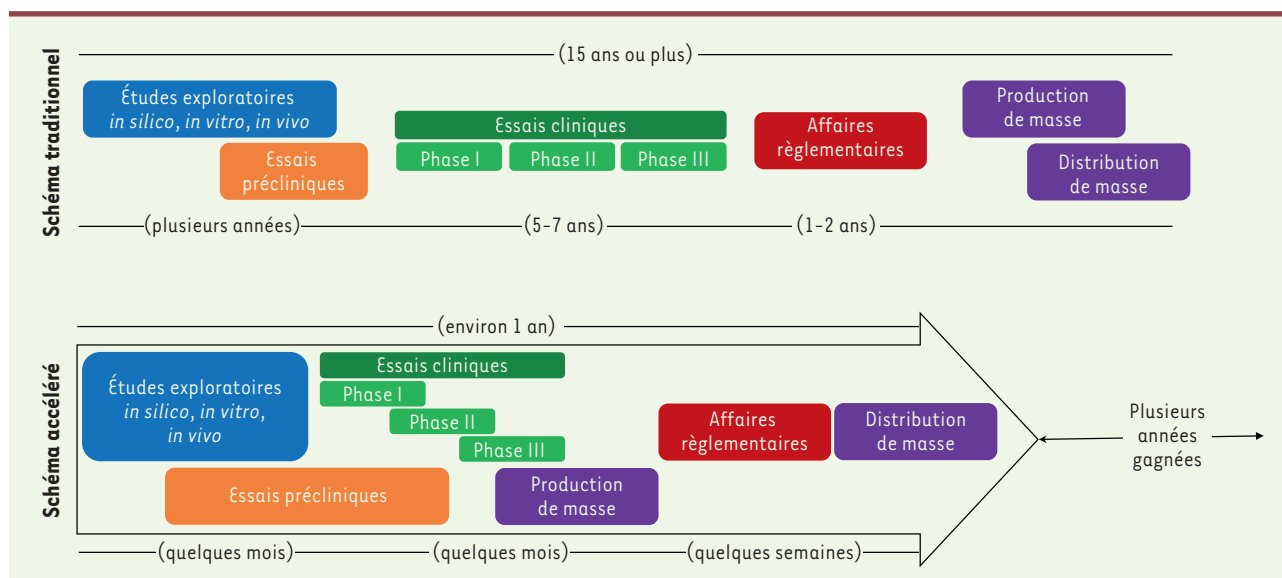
Schéma traditionnel

(15 ans ou plus)

Études exploratoires *in silico*, *in vitro*, *in vivo*

Essais précliniques

Essais cliniques

Phase I

Phase II

Phase III

Affaires règlementaires

Production de masse

Distribution de masse

(plusieurs années)

(5-7 ans)

(1-2 ans)

Schéma accéléré

(environ 1 an)

Études exploratoires *in silico*, *in vitro*, *in vivo*

Essais cliniques

Phase I

Phase II

Phase III

Essais précliniques

Production de masse

Affaires règlementaires

Distribution de masse

Plusieurs années gagnées

(quelques mois)

(quelques mois)

(quelques semaines)